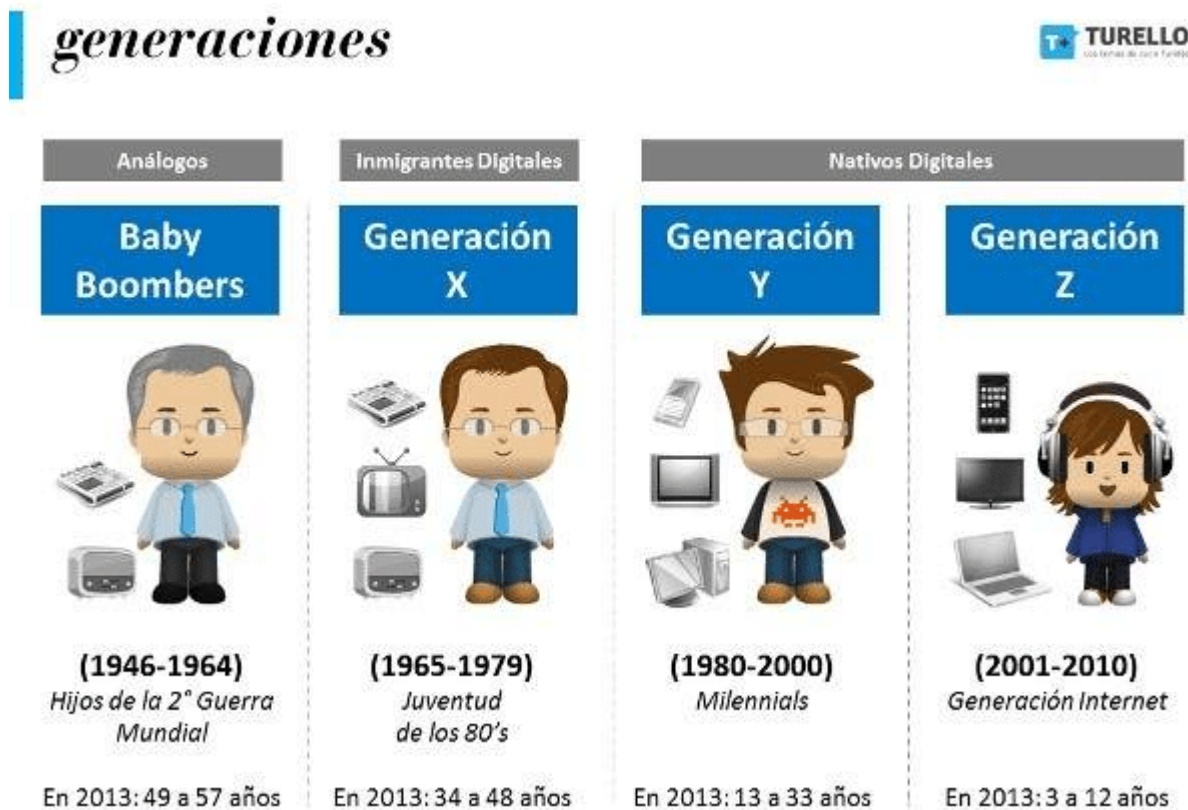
generaciones

T+ TURELLO
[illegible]

Análogos

Inmigrantes Digitales

Nativos Digitales

Baby Boombers

Generación X

Generación Y

Generación Z

(1946-1964)
Hijos de la 2° Guerra Mundial

En 2013: 49 a 57 años

(1965-1979)
Juventud de los 80's

En 2013: 34 a 48 años

(1980-2000)
Milennials

En 2013: 13 a 33 años

(2001-2010)
Generación Internet

En 2013: 3 a 12 años